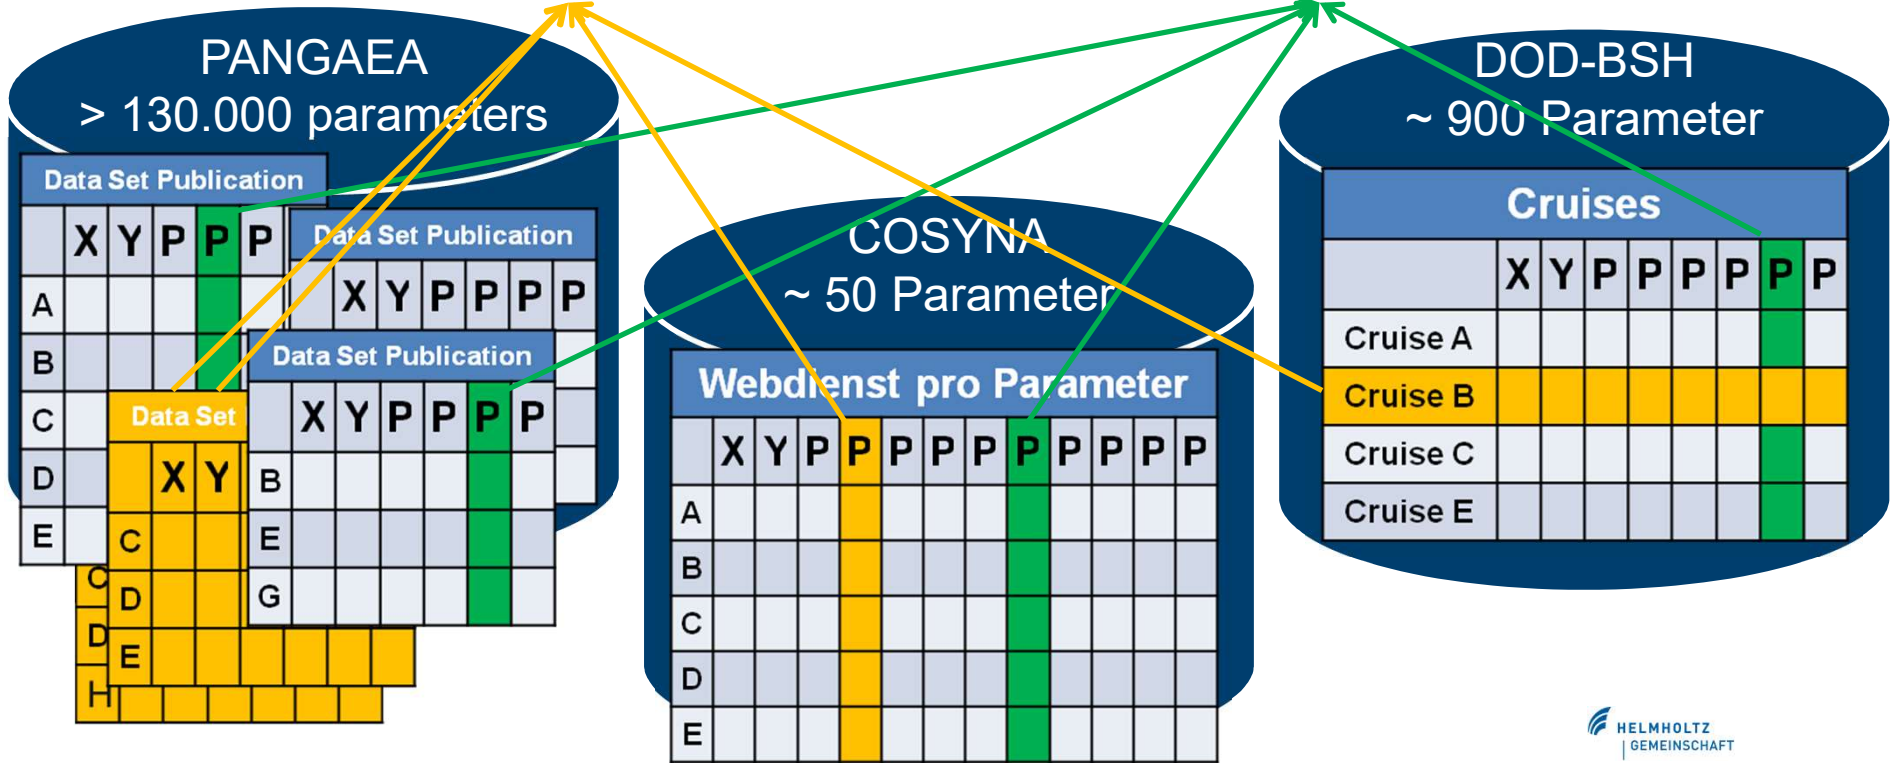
PANGAEA
> 130.000 parameters

Data Set Publication

| | X | Y | P | P | P |
|---|---|---|---|---|---|
| A | | | | | |
| B | | | | | |
| C | | | | | |
| D | | | | | |
| E | | | | | |

Data Set Publication

| | X | Y | P | P | P | P |
|---|---|---|---|---|---|---|

Data Set Publication

| | X | Y | P | P | P | P |
|---|---|---|---|---|---|---|
| B | | | | | | |
| E | | | | | | |
| G | | | | | | |

Data Set

| | X | Y |
|---|---|---|
| C | | |
| D | | |
| E | | |

C
D
H

COSYNA
~ 50 Parameter

Webdienst pro Parameter

| | X | Y | P | P | P | P | P | P | P | P | P | P |
|---|---|---|---|---|---|---|---|---|---|---|---|---|
| A | | | | | | | | | | | | |
| B | | | | | | | | | | | | |
| C | | | | | | | | | | | | |
| D | | | | | | | | | | | | |
| E | | | | | | | | | | | | |

DOD-BSH
~ 900 Parameter

Cruises

| | X | Y | P | P | P | P | P | P |
|---|---|---|---|---|---|---|---|---|
| Cruise A | | | | | | | | |
| Cruise B | | | | | | | | |
| Cruise C | | | | | | | | |
| Cruise E | | | | | | | | |

HELMHOLTZ
GEMEINSCHAFT